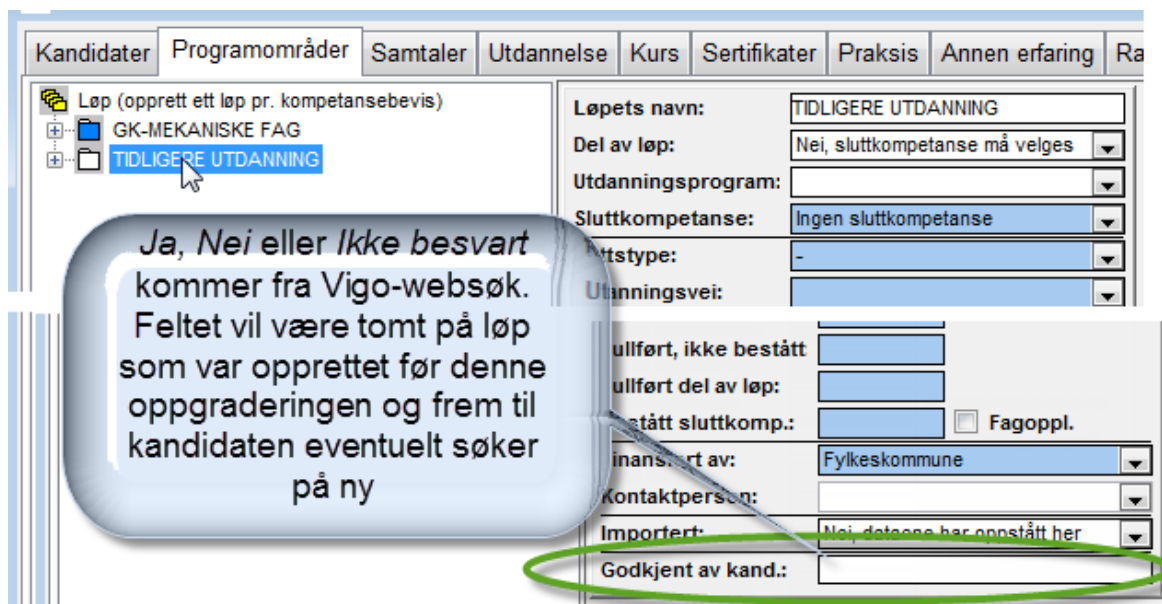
Kandidater | Programområder | Samtaler | Utdannelse | Kurs | Sertifikater | Praksis | Annen erfaring | Ra

Løp (opprett ett løp pr. kompetansebevis)
GK-MEKANISKE FAG
TIDLIGERE UTDANNING

Løpets navn: TIDLIGERE UTDANNING
Del av løp: Nei, sluttkompetanse må velges
Utdanningsprogram:
Sluttkompetanse: Ingen sluttkompetanse
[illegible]ttstype: -
U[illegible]tanningsvei:
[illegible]ullført, ikke bestått
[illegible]ullført del av løp:
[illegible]estått sluttkomp.: Fagoppl.
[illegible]inans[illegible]rt av: Fylkeskommune
Kontaktperson:
Importert: Nei, dataene har oppstått her
Godkjent av kand.:

*Ja*, *Nei* eller *Ikke besvart* kommer fra Vigo-websøk. Feltet vil være tomt på løp som var opprettet før denne oppgraderingen og frem til kandidaten eventuelt søker på ny